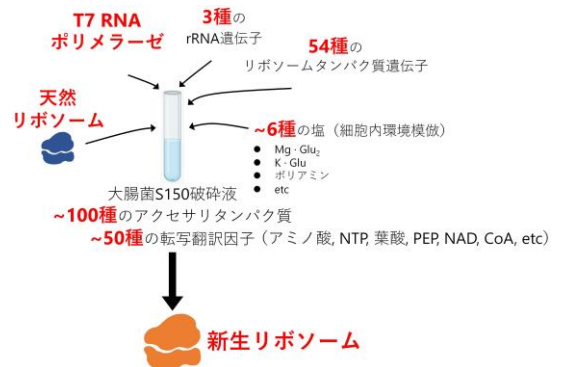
T7 RNA
ポリメラーゼ

3種の
rRNA遺伝子

54種の
リボソームタンパク質遺伝子

天然
リボソーム

~6種の塩（細胞内環境模倣）

Mg · Glu$_2$
K · Glu
ポリアミン
etc

大腸菌S150破砕液
~100種のアクセサリタンパク質
~50種の転写翻訳因子（アミノ酸, NTP, 葉酸, PEP, NAD, CoA, etc）

新生リボソーム